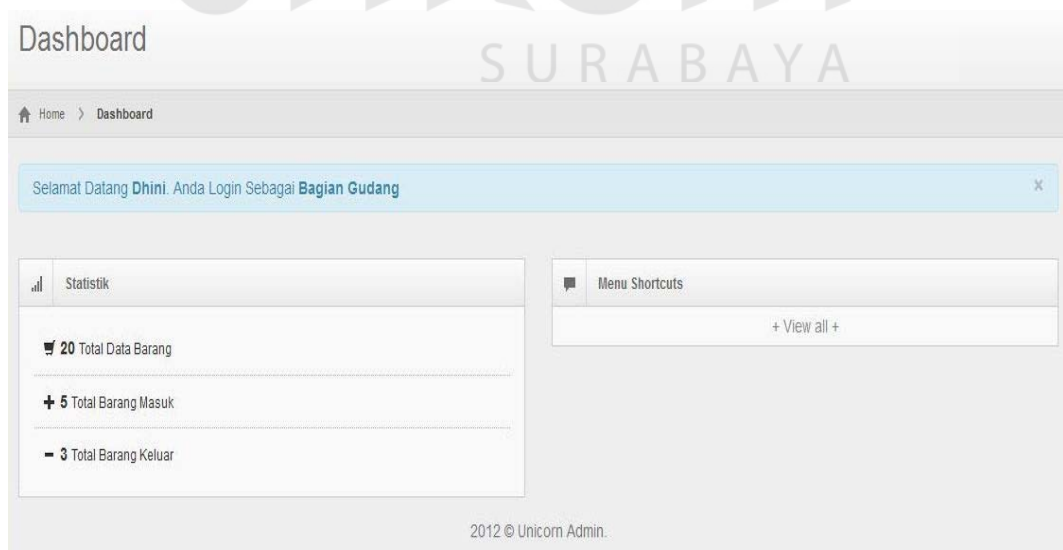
Dashboard

SURABAYA

Home 〉 Dashboard

Selamat Datang Dhini. Anda Login Sebagai Bagian Gudang

×

Statistik

20 Total Data Barang

+ 5 Total Barang Masuk

− 3 Total Barang Keluar

Menu Shortcuts

+ View all +

2012 © Unicorn Admin.